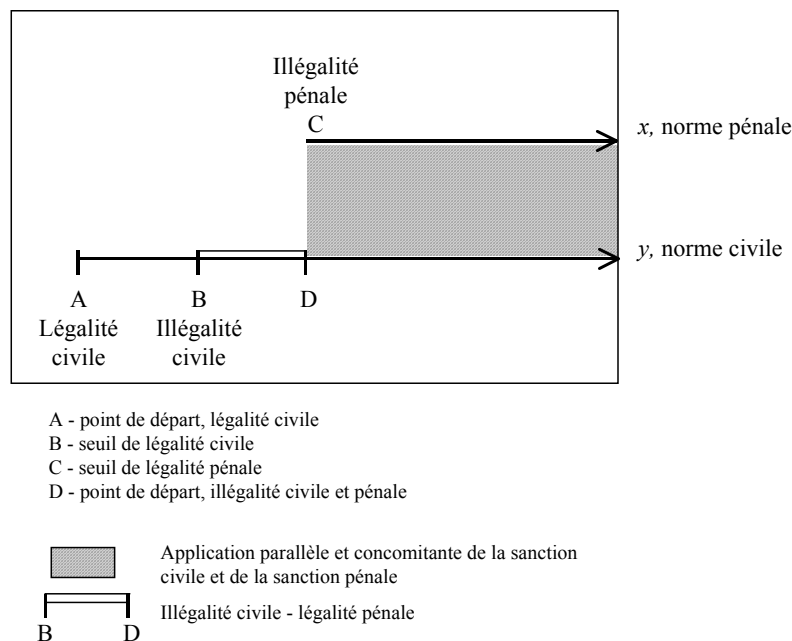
Illégalité pénale
C

$x$, norme pénale

$y$, norme civile

A
Légalité civile

B
Illégalité civile

D

A - point de départ, légalité civile
B - seuil de légalité civile
C - seuil de légalité pénale
D - point de départ, illégalité civile et pénale

Application parallèle et concomitante de la sanction civile et de la sanction pénale

Illégalité civile - légalité pénale

B D